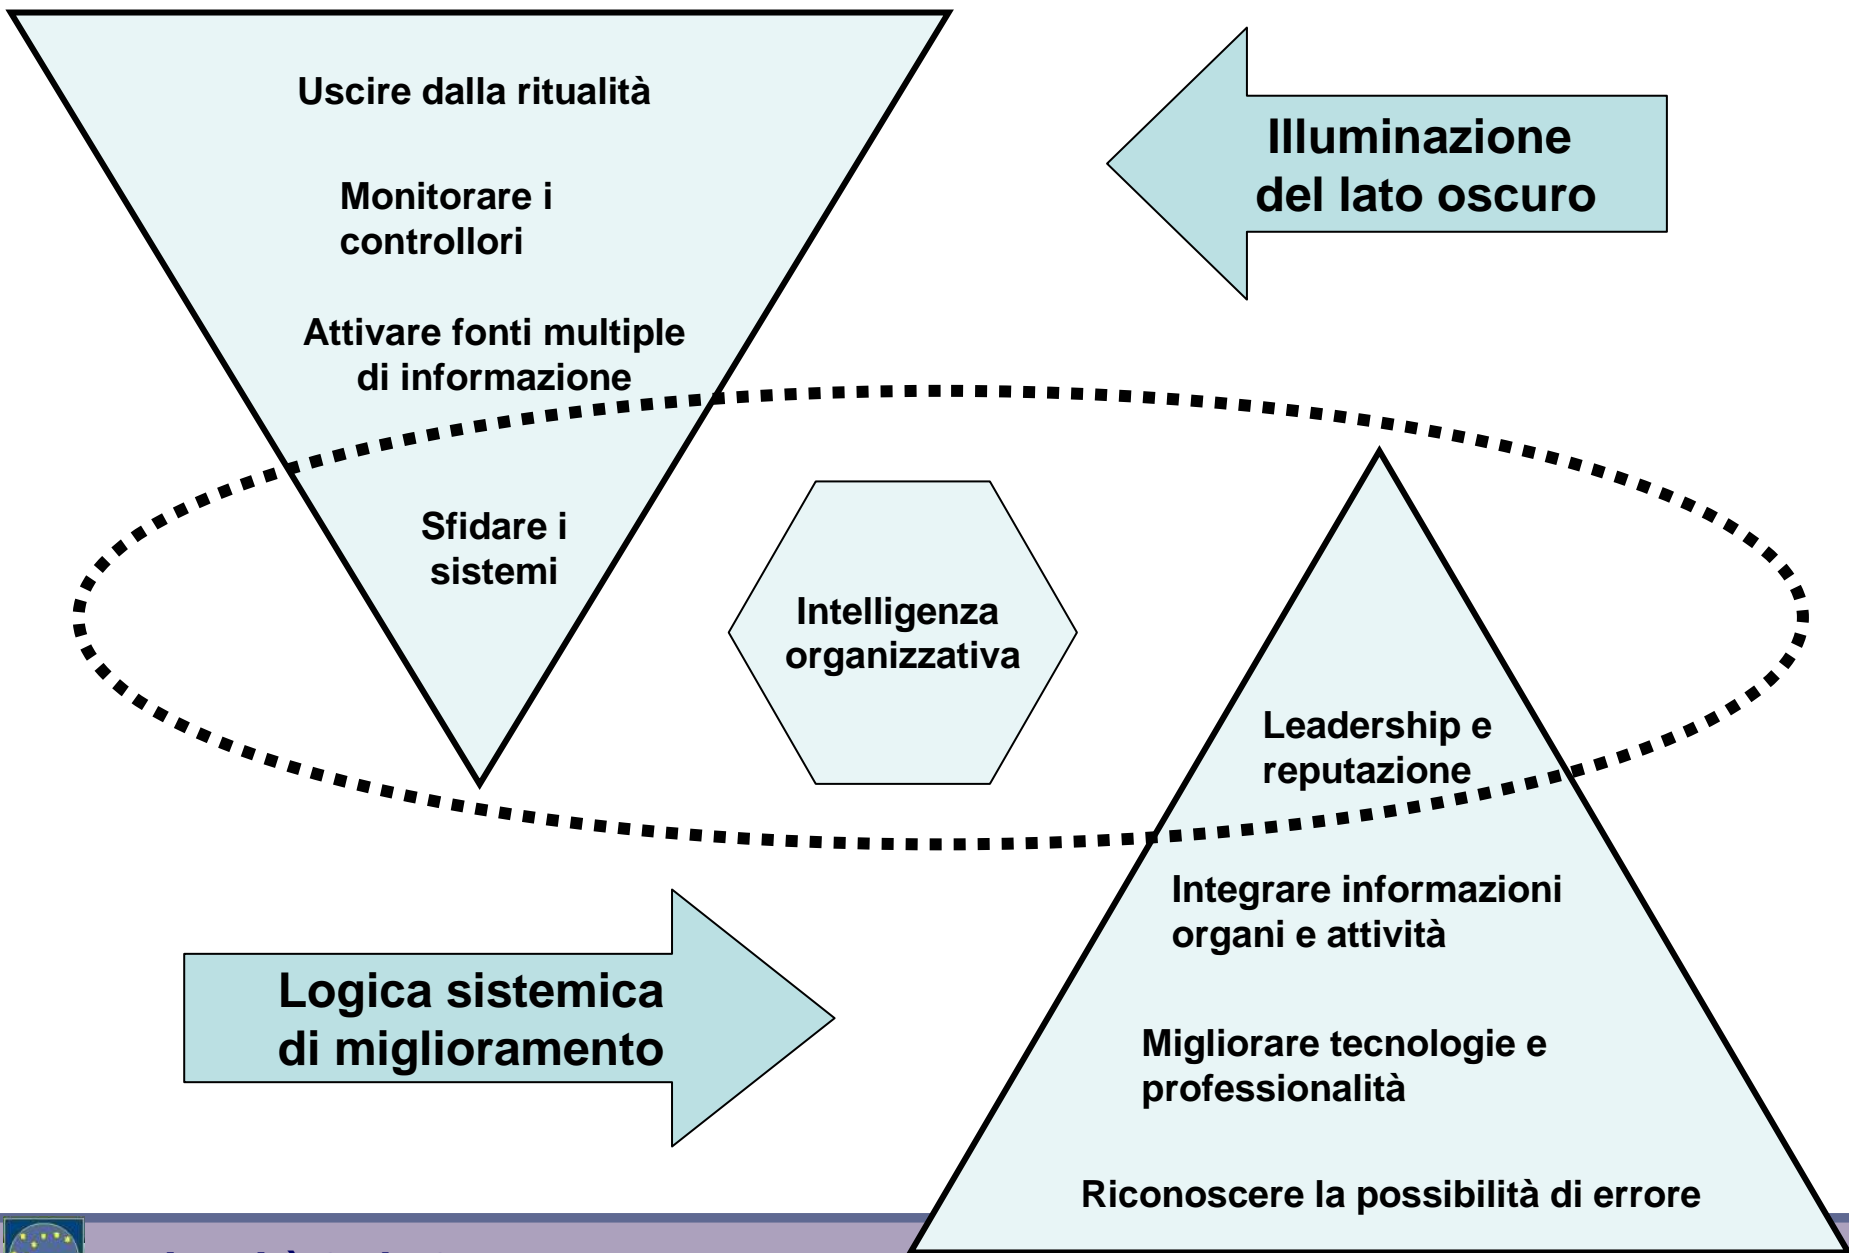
Uscire dalla ritualità

Monitorare i controllori

Attivare fonti multiple di informazione

Sfidare i sistemi

Illuminazione del lato oscuro

Intelligenza organizzativa

Leadership e reputazione

Integrare informazioni organi e attività

Migliorare tecnologie e professionalità

Riconoscere la possibilità di errore

Logica sistemica di miglioramento

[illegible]